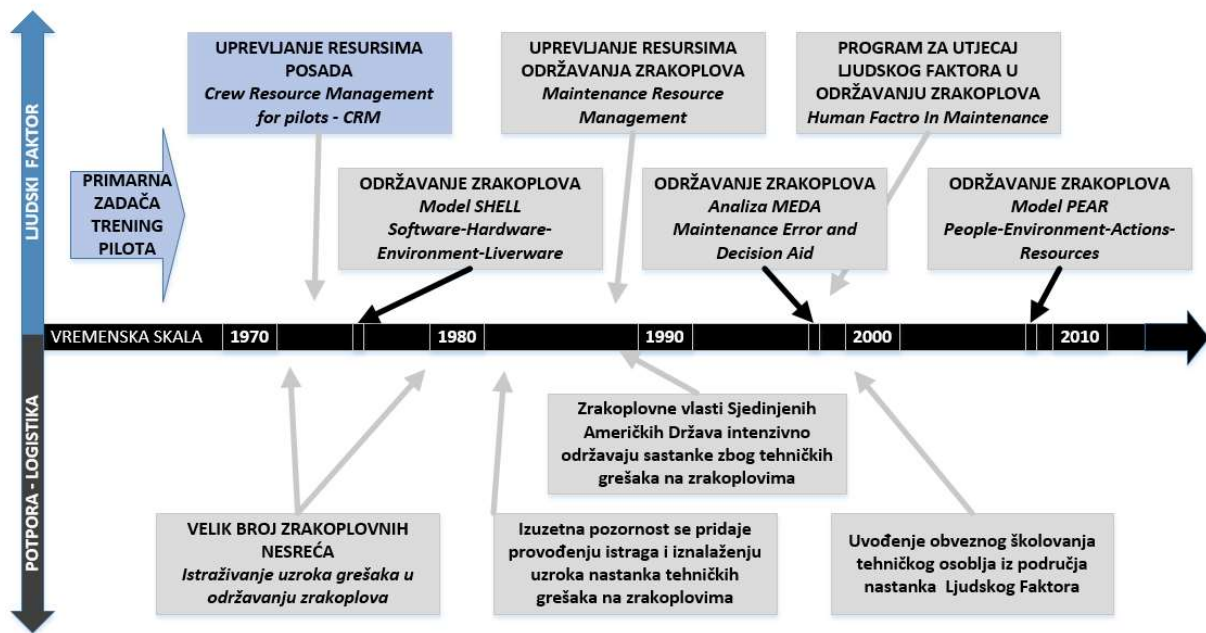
LJUDSKI FAKTOR

UPREVLJANJE RESURSIMA POSADA
*Crew Resource Management for pilots - CRM*

UPREVLJANJE RESURSIMA ODRŽAVANJA ZRAKOPLOVA
*Maintenance Resource Management*

PROGRAM ZA UTJECAJ LJUDSKOG FAKTORA U ODRŽAVANJU ZRAKOPLOVA
*Human Factro In Maintenance*

PRIMARNA ZADAČA TRENING PILOTA

ODRŽAVANJE ZRAKOPLOVA
*Model SHELL*
*Software-Hardware-Environment-Liverware*

ODRŽAVANJE ZRAKOPLOVA
*Analiza MEDA*
*Maintenance Error and Decision Aid*

ODRŽAVANJE ZRAKOPLOVA
*Model PEAR*
*People-Environment-Actions-Resources*

VREMENSKA SKALA 1970 1980 1990 2000 2010

POTPORA - LOGISTIKA

Zrakoplovne vlasti Sjedinjenih Američkih Država intenzivno održavaju sastanke zbog tehničkih grešaka na zrakoplovima

VELIK BROJ ZRAKOPLOVNIH NESREĆA
*Istraživanje uzroka grešaka u održavanju zrakoplova*

Izuzetna pozornost se pridaje provođenju istraga i iznalaženju uzroka nastanka tehničkih grešaka na zrakoplovima

Uvođenje obveznog školovanja tehničkog osoblja iz područja nastanka Ljudskog Faktora